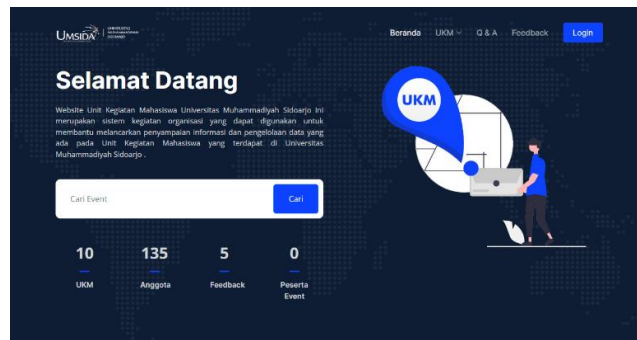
UMSIDA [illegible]

Beranda UKM Q & A Feedback Login

Selamat Datang

Website Unit Kegiatan Mahasiswa Universitas Muhammadiyah Sidoarjo ini merupakan sistem kegiatan organisasi yang dapat digunakan untuk membantu melancarkan penyampaian informasi dan pengelolaan data yang ada pada Unit Kegiatan Mahasiswa yang terdapat di Universitas Muhammadiyah Sidoarjo .

Cari Event

Cari

UKM

10 UKM

135 Anggota

5 Feedback

0 Peserta Event